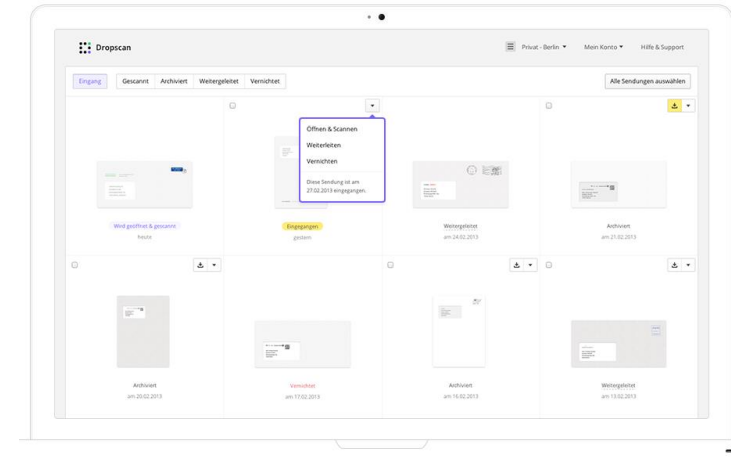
Dropscan

Privat - Berlin ▾ Mein Konto ▾ Hilfe & Support

Eingang Gescannt Archiviert Weitergeleitet Vernichtet

Alle Sendungen auswählen

Öffnen & Scannen
Weiterleiten
Vernichten
Diese Sendung ist am 27.02.2013 eingegangen.

Wird geöffnet & gescannt
heute

Eingegangen
gestern

Weitergeleitet
am 24.02.2013

Archiviert
am 21.02.2013

Archiviert
am 20.02.2013

Vernichtet
am 17.02.2013

Archiviert
am 16.02.2013

Weitergeleitet
am 13.02.2013